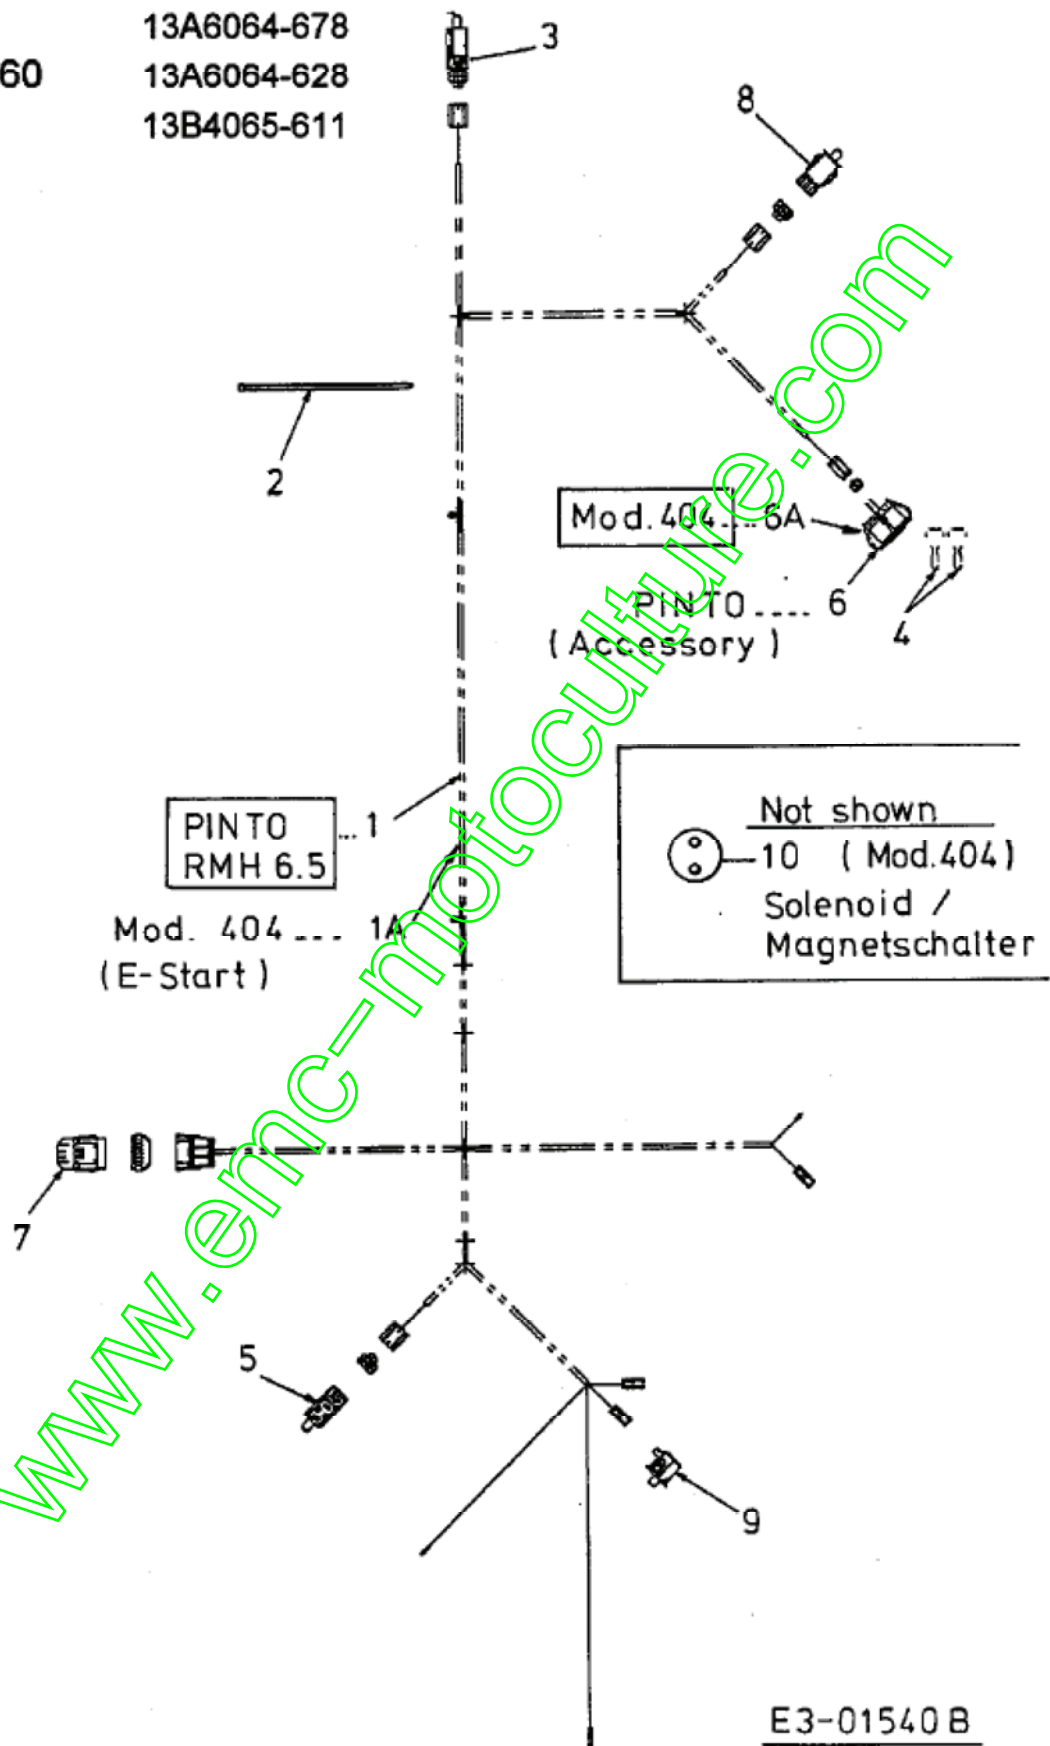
60
13A6064-678
13A6064-628
13B4065-611

3

8

2

Mod. 404 ... 6A

PINTO .... 6
( Accessory )

4

PINTO
RMH 6.5
... 1

Mod. 404 ... 1A
( E-Start )

Not shown
10 ( Mod.404 )
Solenoid /
Magnetschalter

7

5

9

www.emc-motoculture.com

E3-01540 B